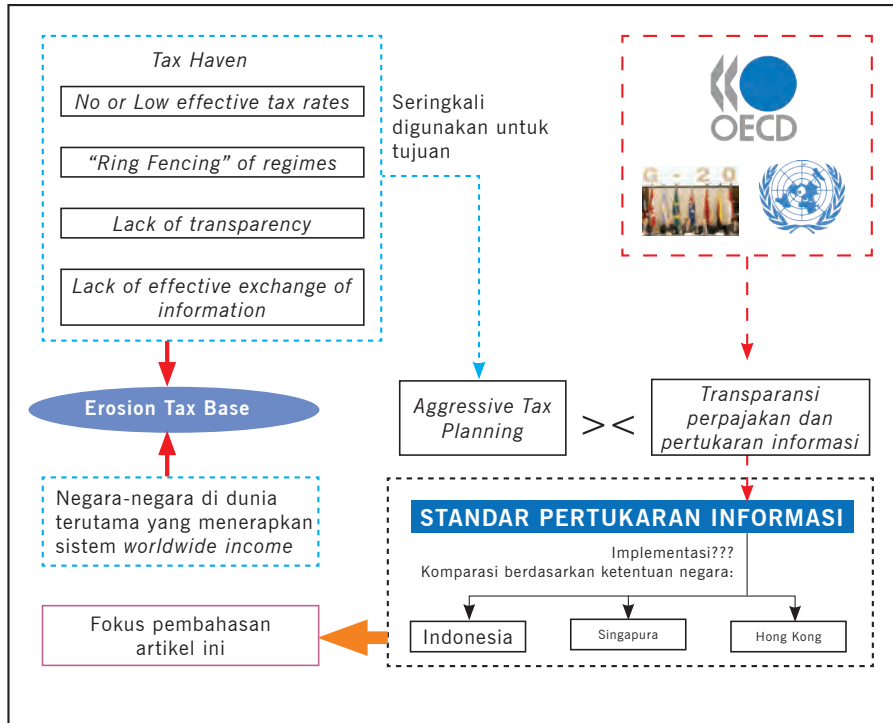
Tax Haven

No or Low effective tax rates

"Ring Fencing" of regimes

Lack of transparency

Lack of effective exchange of information

Seringkali digunakan untuk tujuan

OECD

G-20

Erosion Tax Base

Negara-negara di dunia terutama yang menerapkan sistem worldwide income

Aggressive Tax Planning

><

Transparansi perpajakan dan pertukaran informasi

STANDAR PERTUKARAN INFORMASI

Implementasi???
Komparasi berdasarkan ketentuan negara:

Fokus pembahasan artikel ini

Indonesia

Singapura

Hong Kong